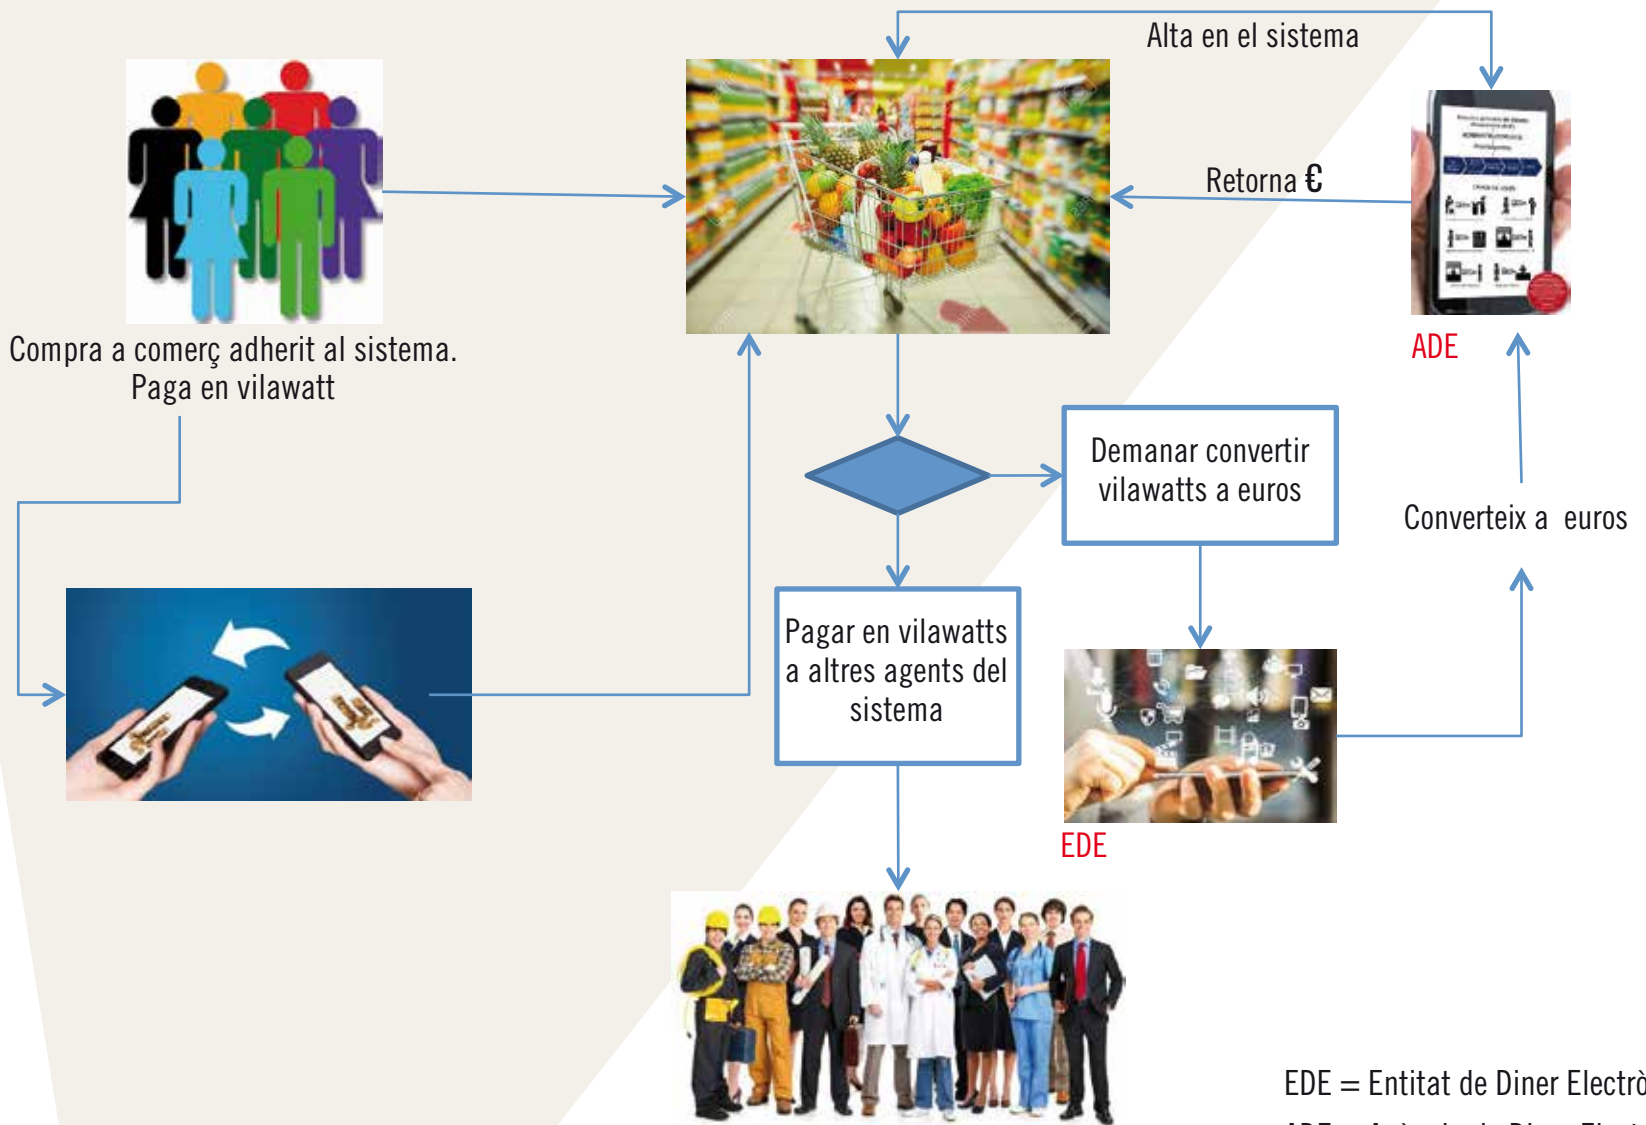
Alta en el sistema

Retorna €

Compra a comerç adherit al sistema. Paga en vilawatt

ADE

Demanar convertir vilawatts a euros

Converteix a euros

Pagar en vilawatts a altres agents del sistema

EDE

EDE = Entitat de Diner Electrò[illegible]

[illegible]